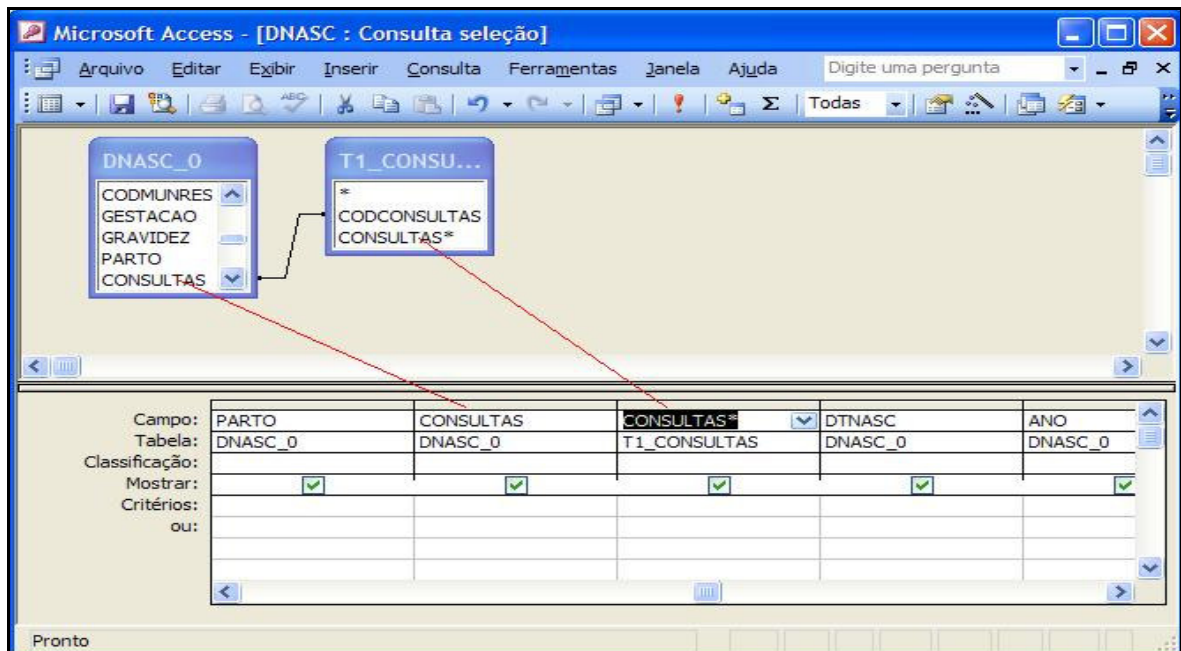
Microsoft Access - [DNASC : Consulta seleção]

Arquivo Editar Exibir Inserir Consulta Ferramentas Janela Ajuda

Digite uma pergunta

Todas

DNASC_0
CODMUNRES
GESTACAO
GRAVIDEZ
PARTO
CONSULTAS

T1_CONSU...
*
CODCONSULTAS
CONSULTAS*

| | | | | | |
|---|---|---|---|---|---|
| Campo: | PARTO | CONSULTAS | CONSULTAS* | DTNASC | ANO |
| Tabela: | DNASC_0 | DNASC_0 | T1_CONSULTAS | DNASC_0 | DNASC_0 |
| Classificação: | | | | | |
| Mostrar: | ☑ | ☑ | ☑ | ☑ | ☑ |
| Critérios: | | | | | |
| ou: | | | | | |

Pronto